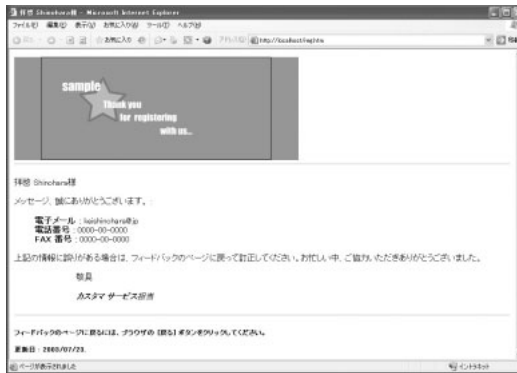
拝啓 Shinchara様 - Microsoft Internet Explorer
ファイル(F) 編集(E) 表示(V) お気に入り(A) ツール(T) ヘルプ(H)
アドレス(D) http://localhost/reg.htm

sample
Thank you
for registering
with us...

拝啓 Shinchara様

メッセージ、誠にありがとうございます。

電子メール : keishinchara@jp
電話番号 : 0000-00-0000
FAX 番号 : 0000-00-0000

上記の情報に誤りがある場合は、フィードバックのページに戻って訂正してください。お忙しい中、ご協力いただきありがとうございました。

敬具

カスタマ サービス担当

フィードバックのページに戻るには、ブラウザの [戻る] ボタンをクリックしてください。

更新日 : 2003/07/23.

ページが表示されました
イントラネット